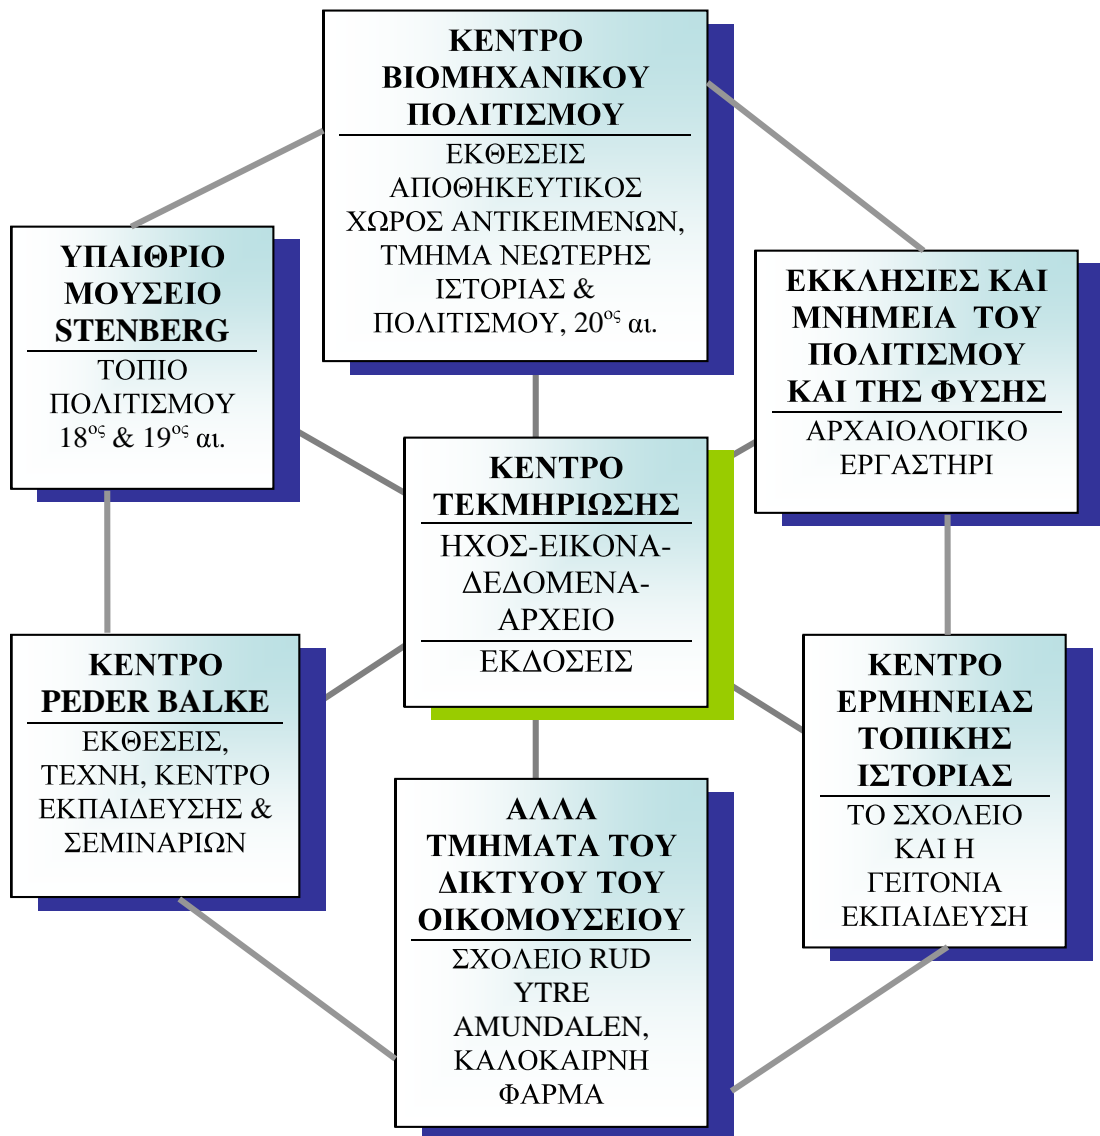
ΚΕΝΤΡΟ ΒΙΟΜΗΧΑΝΙΚΟΥ ΠΟΛΙΤΙΣΜΟΥ

ΕΚΘΕΣΕΙΣ ΑΠΟΘΗΚΕΥΤΙΚΟΣ ΧΩΡΟΣ ΑΝΤΙΚΕΙΜΕΝΩΝ, ΤΜΗΜΑ ΝΕΩΤΕΡΗΣ ΙΣΤΟΡΙΑΣ & ΠΟΛΙΤΙΣΜΟΥ, 20$^{ος}$ αι.

ΥΠΑΙΘΡΙΟ ΜΟΥΣΕΙΟ STENBERG

ΤΟΠΙΟ ΠΟΛΙΤΙΣΜΟΥ 18$^{ος}$ & 19$^{ος}$ αι.

ΕΚΚΛΗΣΙΕΣ ΚΑΙ ΜΝΗΜΕΙΑ ΤΟΥ ΠΟΛΙΤΙΣΜΟΥ ΚΑΙ ΤΗΣ ΦΥΣΗΣ

ΑΡΧΑΙΟΛΟΓΙΚΟ ΕΡΓΑΣΤΗΡΙ

ΚΕΝΤΡΟ ΤΕΚΜΗΡΙΩΣΗΣ

ΗΧΟΣ-ΕΙΚΟΝΑ-ΔΕΔΟΜΕΝΑ-ΑΡΧΕΙΟ

ΕΚΔΟΣΕΙΣ

ΚΕΝΤΡΟ PEDER BALKE

ΕΚΘΕΣΕΙΣ, ΤΕΧΝΗ, ΚΕΝΤΡΟ ΕΚΠΑΙΔΕΥΣΗΣ & ΣΕΜΙΝΑΡΙΩΝ

ΚΕΝΤΡΟ ΕΡΜΗΝΕΙΑΣ ΤΟΠΙΚΗΣ ΙΣΤΟΡΙΑΣ

ΤΟ ΣΧΟΛΕΙΟ ΚΑΙ Η ΓΕΙΤΟΝΙΑ ΕΚΠΑΙΔΕΥΣΗ

ΑΛΛΑ ΤΜΗΜΑΤΑ ΤΟΥ ΔΙΚΤΥΟΥ ΤΟΥ ΟΙΚΟΜΟΥΣΕΙΟΥ

ΣΧΟΛΕΙΟ RUD YTRE AMUNDALEN, ΚΑΛΟΚΑΙΡΝΗ ΦΑΡΜΑ